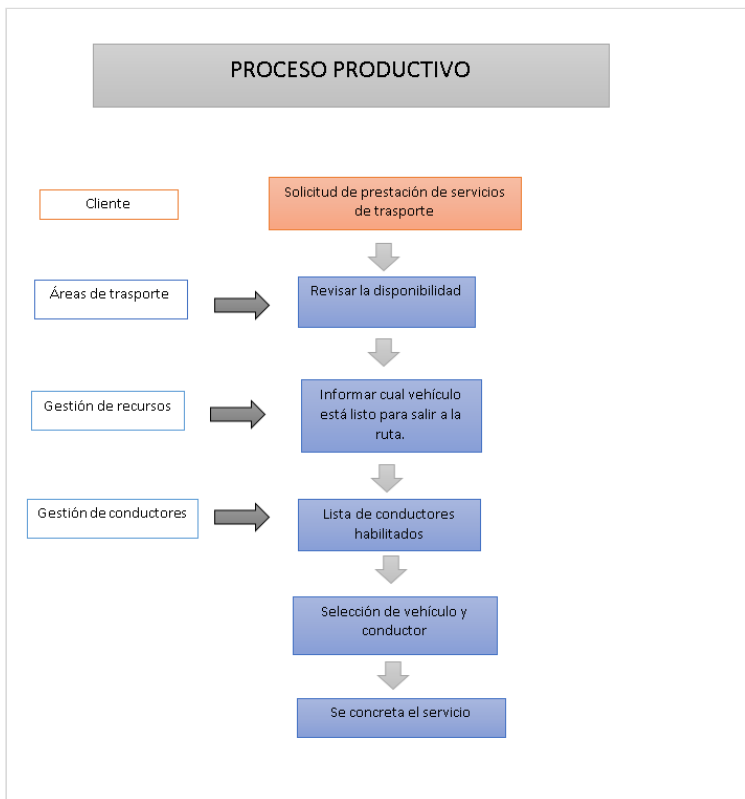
PROCESO PRODUCTIVO

Cliente

Solicitud de prestación de servicios de trasporte

Áreas de trasporte

Revisar la disponibilidad

Gestión de recursos

Informar cual vehículo está listo para salir a la ruta.

Gestión de conductores

Lista de conductores habilitados

Selección de vehículo y conductor

Se concreta el servicio